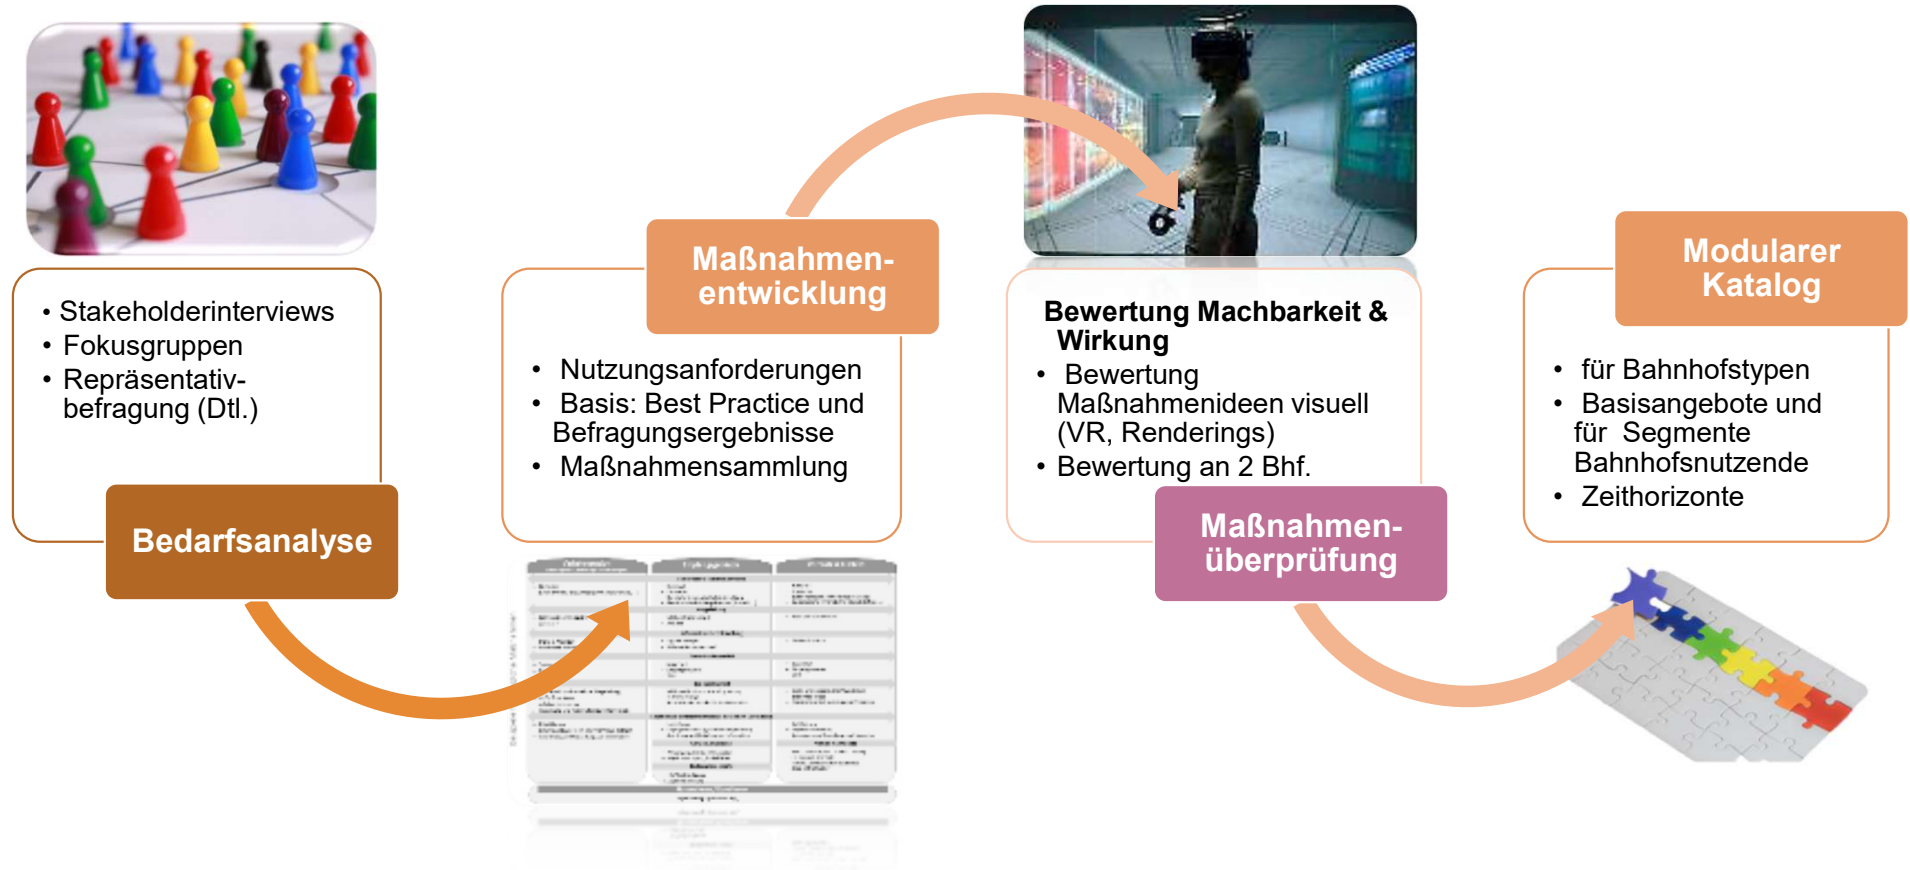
• Stakeholderinterviews
• Fokusgruppen
• Repräsentativbefragung (Dtl.)

Bedarfsanalyse

Maßnahmenentwicklung

• Nutzungsanforderungen
• Basis: Best Practice und Befragungsergebnisse
• Maßnahmensammlung

Bewertung Machbarkeit & Wirkung
• Bewertung Maßnahmenideen visuell (VR, Renderings)
• Bewertung an 2 Bhf.

Maßnahmenüberprüfung

Modularer Katalog

• für Bahnhofstypen
• Basisangebote und für Segmente Bahnhofsnutzende
• Zeithorizonte